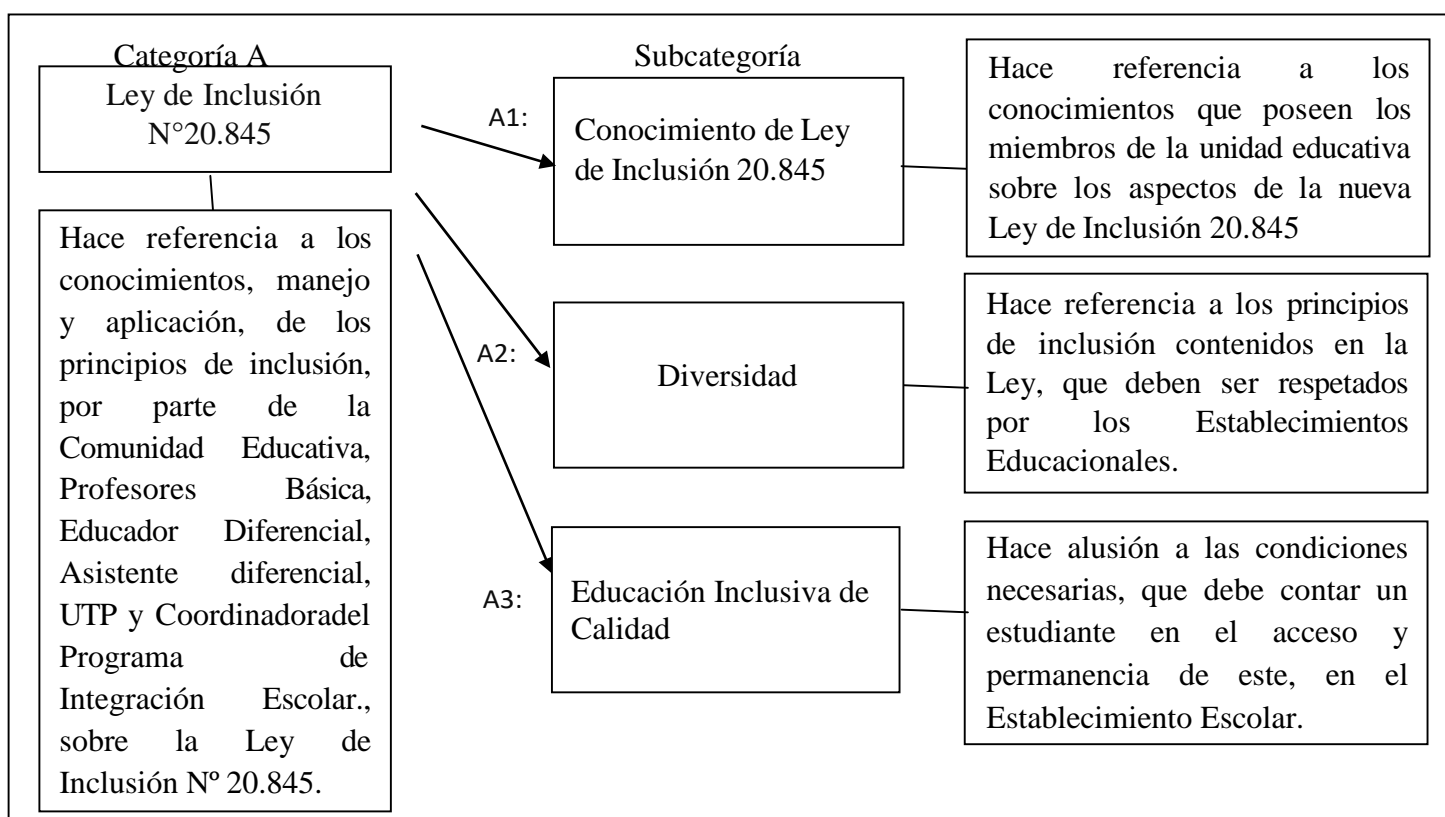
Categoría A

Ley de Inclusión N°20.845

Hace referencia a los conocimientos, manejo y aplicación, de los principios de inclusión, por parte de la Comunidad Educativa, Profesores Básica, Educador Diferencial, Asistente diferencial, UTP y Coordinadoradel Programa de Integración Escolar., sobre la Ley de Inclusión Nº 20.845.

Subcategoría

A1:

Conocimiento de Ley de Inclusión 20.845

Hace referencia a los conocimientos que poseen los miembros de la unidad educativa sobre los aspectos de la nueva Ley de Inclusión 20.845

A2:

Diversidad

Hace referencia a los principios de inclusión contenidos en la Ley, que deben ser respetados por los Establecimientos Educacionales.

A3:

Educación Inclusiva de Calidad

Hace alusión a las condiciones necesarias, que debe contar un estudiante en el acceso y permanencia de este, en el Establecimiento Escolar.